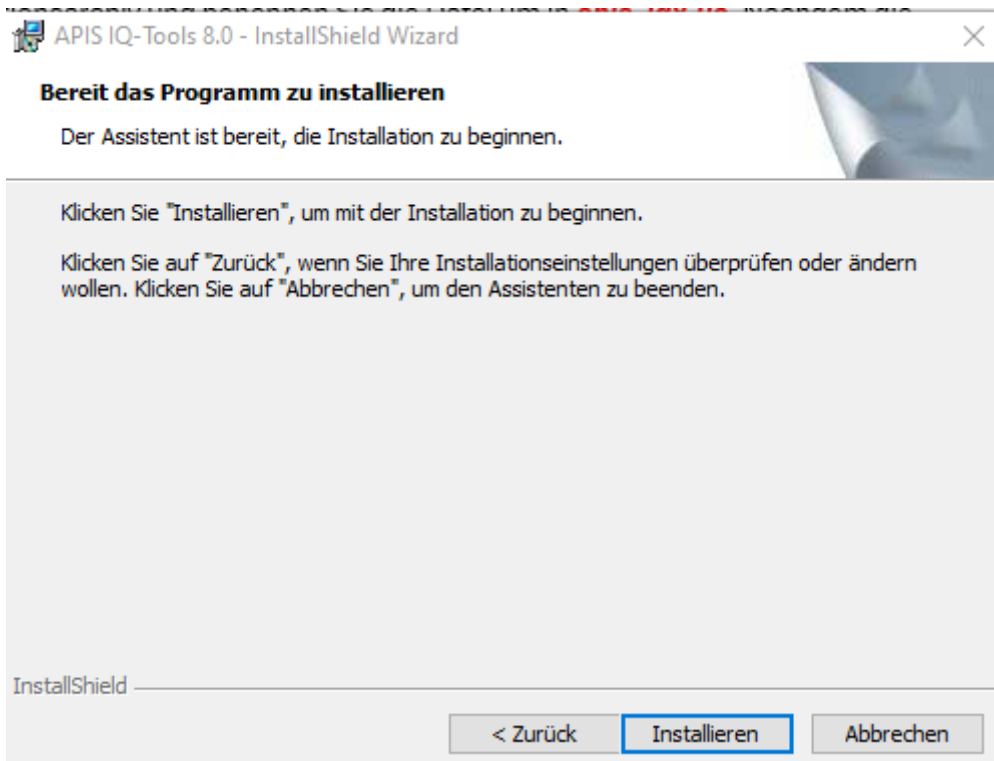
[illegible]

APIS IQ-Tools 8.0 - InstallShield Wizard

Bereit das Programm zu installieren

Der Assistent ist bereit, die Installation zu beginnen.

Klicken Sie "Installieren", um mit der Installation zu beginnen.

Klicken Sie auf "Zurück", wenn Sie Ihre Installationseinstellungen überprüfen oder ändern wollen. Klicken Sie auf "Abbrechen", um den Assistenten zu beenden.

InstallShield

< Zurück

Installieren

Abbrechen